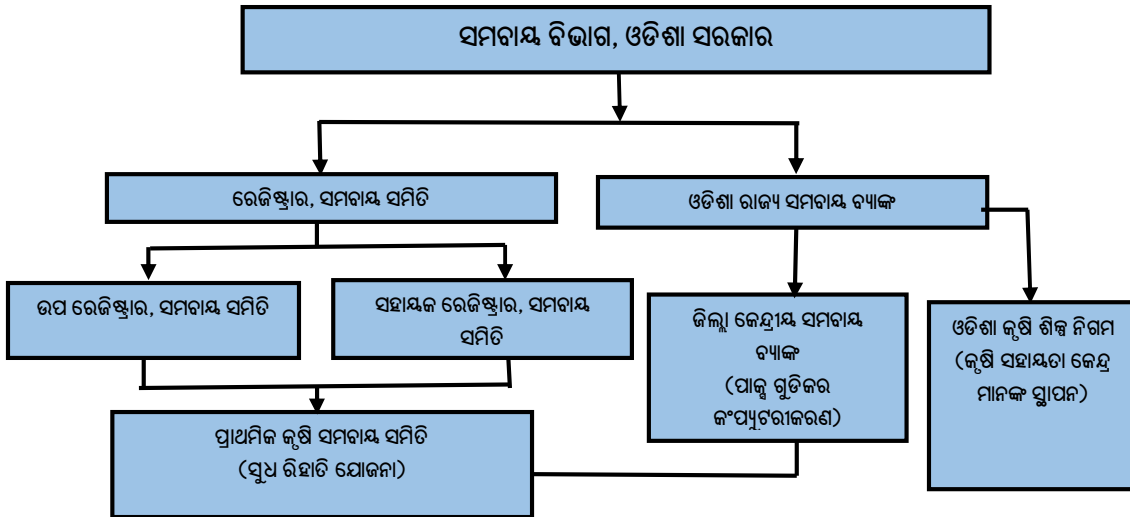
ସମବାୟ ବିଭାଗ, ଓଡିଶା ସରକାର

ରେଜିଷ୍ଟ୍ରାର, ସମବାୟ ସମିତି

ଓଡିଶା ରାଜ୍ୟ ସମବାୟ ବ୍ୟାଙ୍କ

ଉପ ରେଜିଷ୍ଟ୍ରାର, ସମବାୟ ସମିତି

ସହାୟକ ରେଜିଷ୍ଟ୍ରାର, ସମବାୟ ସମିତି

ଜିଲ୍ଲା କେନ୍ଦ୍ରୀୟ ସମବାୟ ବ୍ୟାଙ୍କ (ପାକ୍ସ ଗୁଡିକର କଂପ୍ୟୁଟରୀକରଣ)

ଓଡିଶା କୃଷି ଶିଳ୍ପ ନିଗମ (କୃଷି ସହାୟତା କେନ୍ଦ୍ର ମାନଙ୍କ ସ୍ଥାପନ)

ପ୍ରାଥମିକ କୃଷି ସମବାୟ ସମିତି (ସୁଧ ରିହାତି ଯୋଜନା)